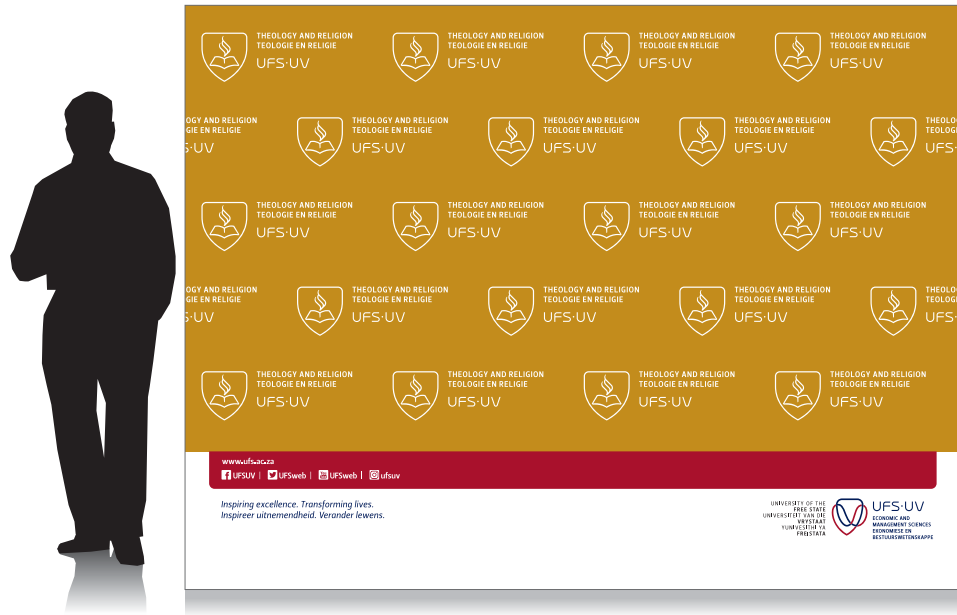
THEOLOGY AND RELIGION
TEOLOGIE EN RELIGIE
UFS·UV

THEOLOGY AND RELIGION
TEOLOGIE EN RELIGIE
UFS·UV

THEOLOGY AND RELIGION
TEOLOGIE EN RELIGIE
UFS·UV

THEOLOGY AND RELIGION
TEOLOGIE EN RELIGIE
UFS·UV

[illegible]GY AND RELIGION
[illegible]GIE EN RELIGIE
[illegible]S·UV

THEOLOGY AND RELIGION
TEOLOGIE EN RELIGIE
UFS·UV

THEOLOGY AND RELIGION
TEOLOGIE EN RELIGIE
UFS·UV

THEOLOGY AND RELIGION
TEOLOGIE EN RELIGIE
UFS·UV

THEOLO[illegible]
TEOLO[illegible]
UFS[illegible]

THEOLOGY AND RELIGION
TEOLOGIE EN RELIGIE
UFS·UV

THEOLOGY AND RELIGION
TEOLOGIE EN RELIGIE
UFS·UV

THEOLOGY AND RELIGION
TEOLOGIE EN RELIGIE
UFS·UV

THEOLOGY AND RELIGION
TEOLOGIE EN RELIGIE
UFS·UV

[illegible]GY AND RELIGION
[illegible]GIE EN RELIGIE
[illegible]S·UV

THEOLOGY AND RELIGION
TEOLOGIE EN RELIGIE
UFS·UV

THEOLOGY AND RELIGION
TEOLOGIE EN RELIGIE
UFS·UV

THEOLOGY AND RELIGION
TEOLOGIE EN RELIGIE
UFS·UV

THEOLO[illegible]
TEOLO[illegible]
UFS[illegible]

THEOLOGY AND RELIGION
TEOLOGIE EN RELIGIE
UFS·UV

THEOLOGY AND RELIGION
TEOLOGIE EN RELIGIE
UFS·UV

THEOLOGY AND RELIGION
TEOLOGIE EN RELIGIE
UFS·UV

THEOLOGY AND RELIGION
TEOLOGIE EN RELIGIE
UFS·UV

www.ufs.ac.za
UFSUV | UFSweb | UFSweb | ufsuv

Inspiring excellence. Transforming lives.
Inspireer uitnemendheid. Verander lewens.

UNIVERSITY OF THE FREE STATE
UNIVERSITEIT VAN DIE VRYSTAAT
YUNIVESITHI YA FREISTATA

UFS·UV
ECONOMIC AND MANAGEMENT SCIENCES
EKONOMIESE EN BESTUURSWETENSKAPPE